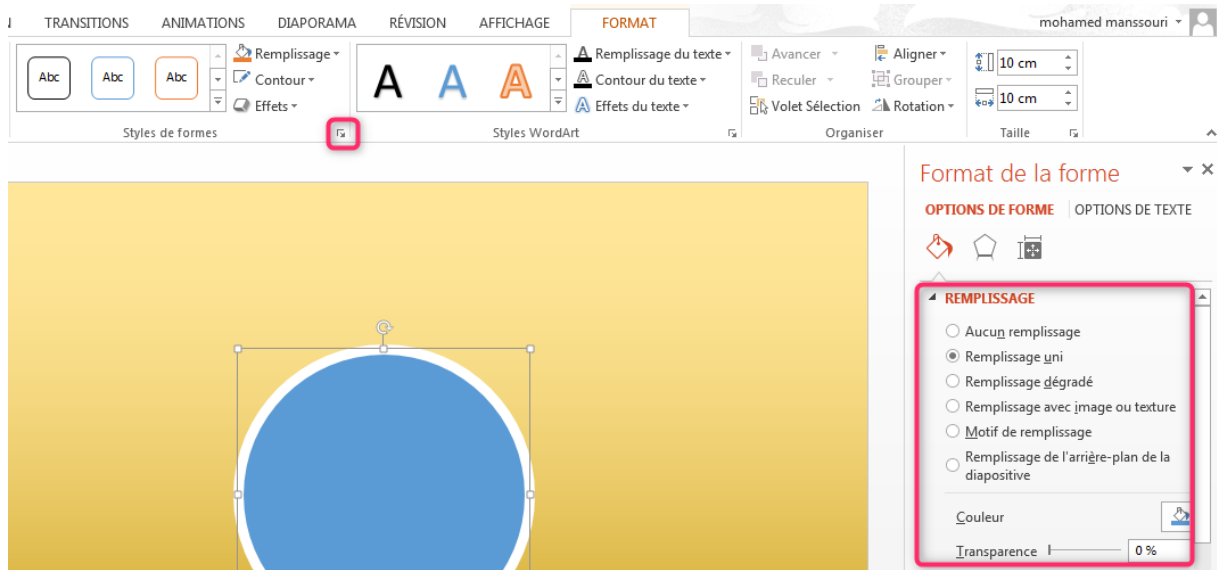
TRANSITIONS ANIMATIONS DIAPORAMA RÉVISION AFFICHAGE FORMAT

mohamed manssouri

Abc Abc Abc

Remplissage

Contour

Effets

Styles de formes

A A A

Remplissage du texte

Contour du texte

Effets du texte

Styles WordArt

Avancer

Reculer

Volet Sélection

Aligner

Grouper

Rotation

Organiser

10 cm

10 cm

Taille

Format de la forme

OPTIONS DE FORME | OPTIONS DE TEXTE

REMPLISSAGE

Aucun remplissage

Remplissage uni

Remplissage dégradé

Remplissage avec image ou texture

Motif de remplissage

Remplissage de l'arrière-plan de la diapositive

Couleur

Transparence 0 %